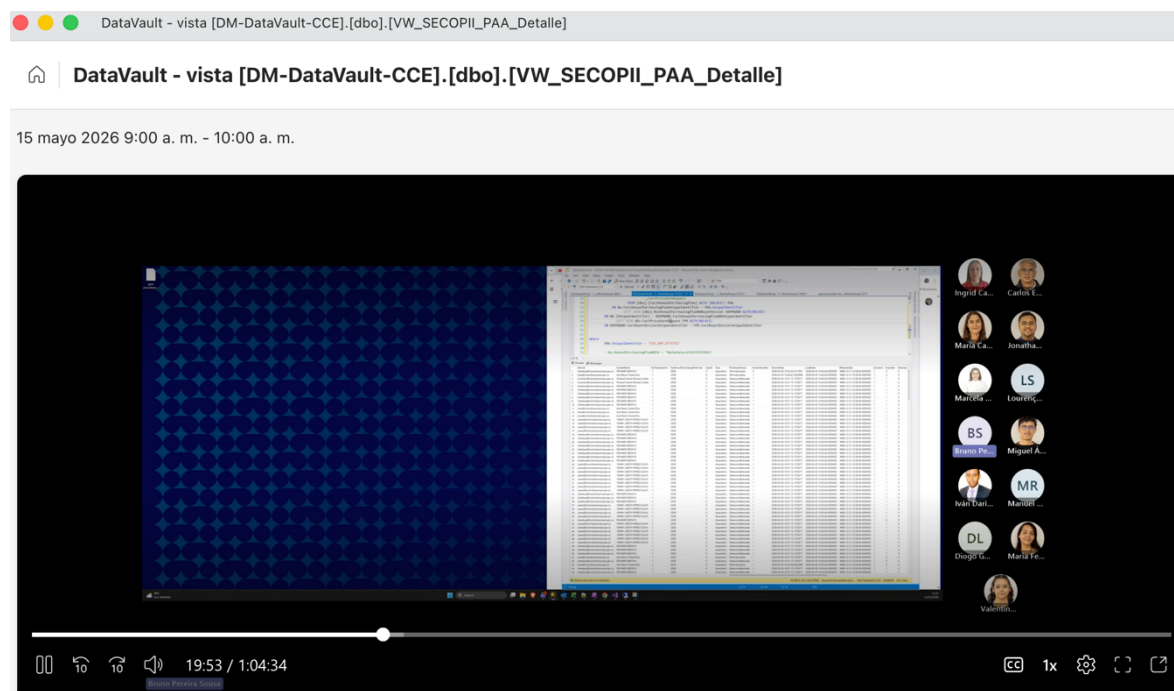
DataVault - vista [DM-DataVault-CCE].[dbo].[VW_SECOPII_PAA_Detalle]

DataVault - vista [DM-DataVault-CCE].[dbo].[VW_SECOPII_PAA_Detalle]

15 mayo 2026 9:00 a. m. - 10:00 a. m.

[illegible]

Ingrid Ca...
Carlos E...
María Ca...
Jonatha...
LS
Marcela ...
Lourenç...
BS
Bruno Pe...
Miguel Á...
MR
Iván Dari...
Manuel ...
DL
Diogo G...
María Fe...
Valentin...

10
10
19:53 / 1:04:34
Bruno Pereira Sousa
CC
1x